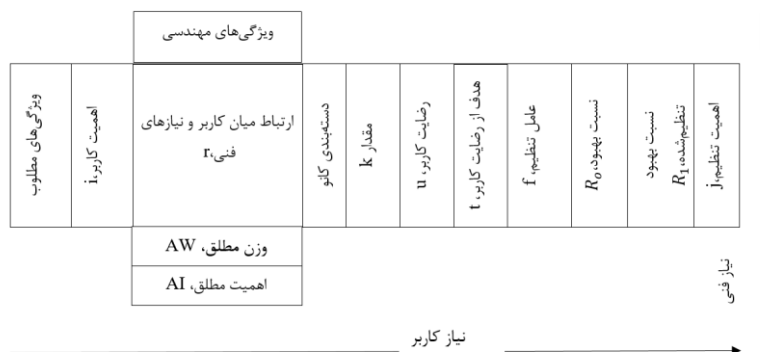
ویژگی‌های مهندسی

| ویژگی‌های مطلوب | اهمیت کاربر، i | ارتباط میان کاربر و نیازهای فنی، r | دسته‌بندی کانو | مقدار k | رضایت کاربر، u | هدف از رضایت کاربر، t | عامل تنظیم، f | نسبت بهبود، $R_0$ | نسبت بهبود تنظیم‌شده، $R_1$ | اهمیت تنظیم، j |
|---|---|---|---|---|---|---|---|---|---|---|

وزن مطلق، AW

اهمیت مطلق، AI

نیاز فنی

نیاز کاربر